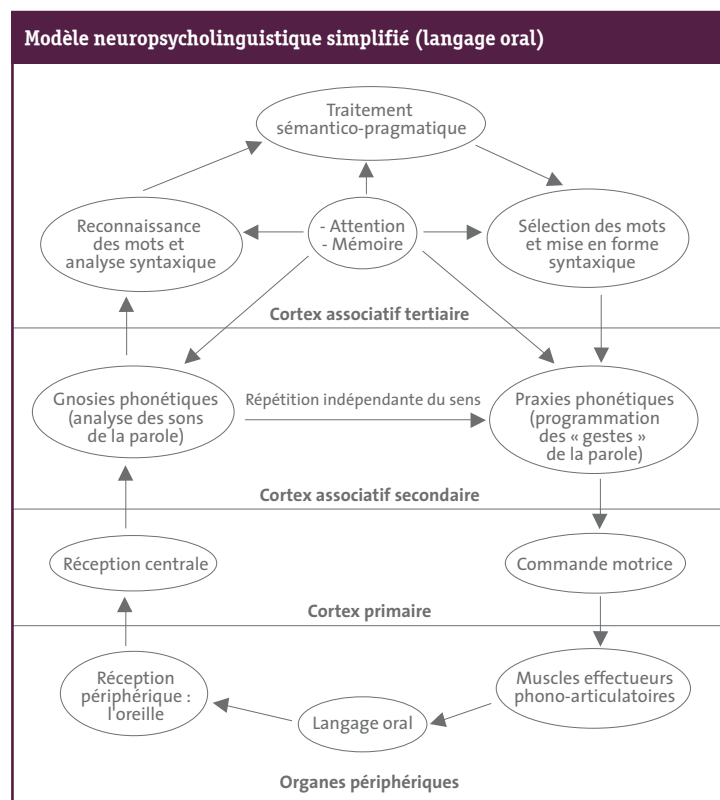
Modèle neuropsycholinguistique simplifié (langage oral)

Traitement sémantico-pragmatique

Reconnaissance des mots et analyse syntaxique

- Attention
- Mémoire

Sélection des mots et mise en forme syntaxique

Cortex associatif tertiaire

Gnosies phonétiques (analyse des sons de la parole)

Répétition indépendante du sens

Praxies phonétiques (programmation des « gestes » de la parole)

Cortex associatif secondaire

Réception centrale

Commande motrice

Cortex primaire

Réception périphérique : l'oreille

Langage oral

Muscles effecteurs phono-articulatoires

Organes périphériques